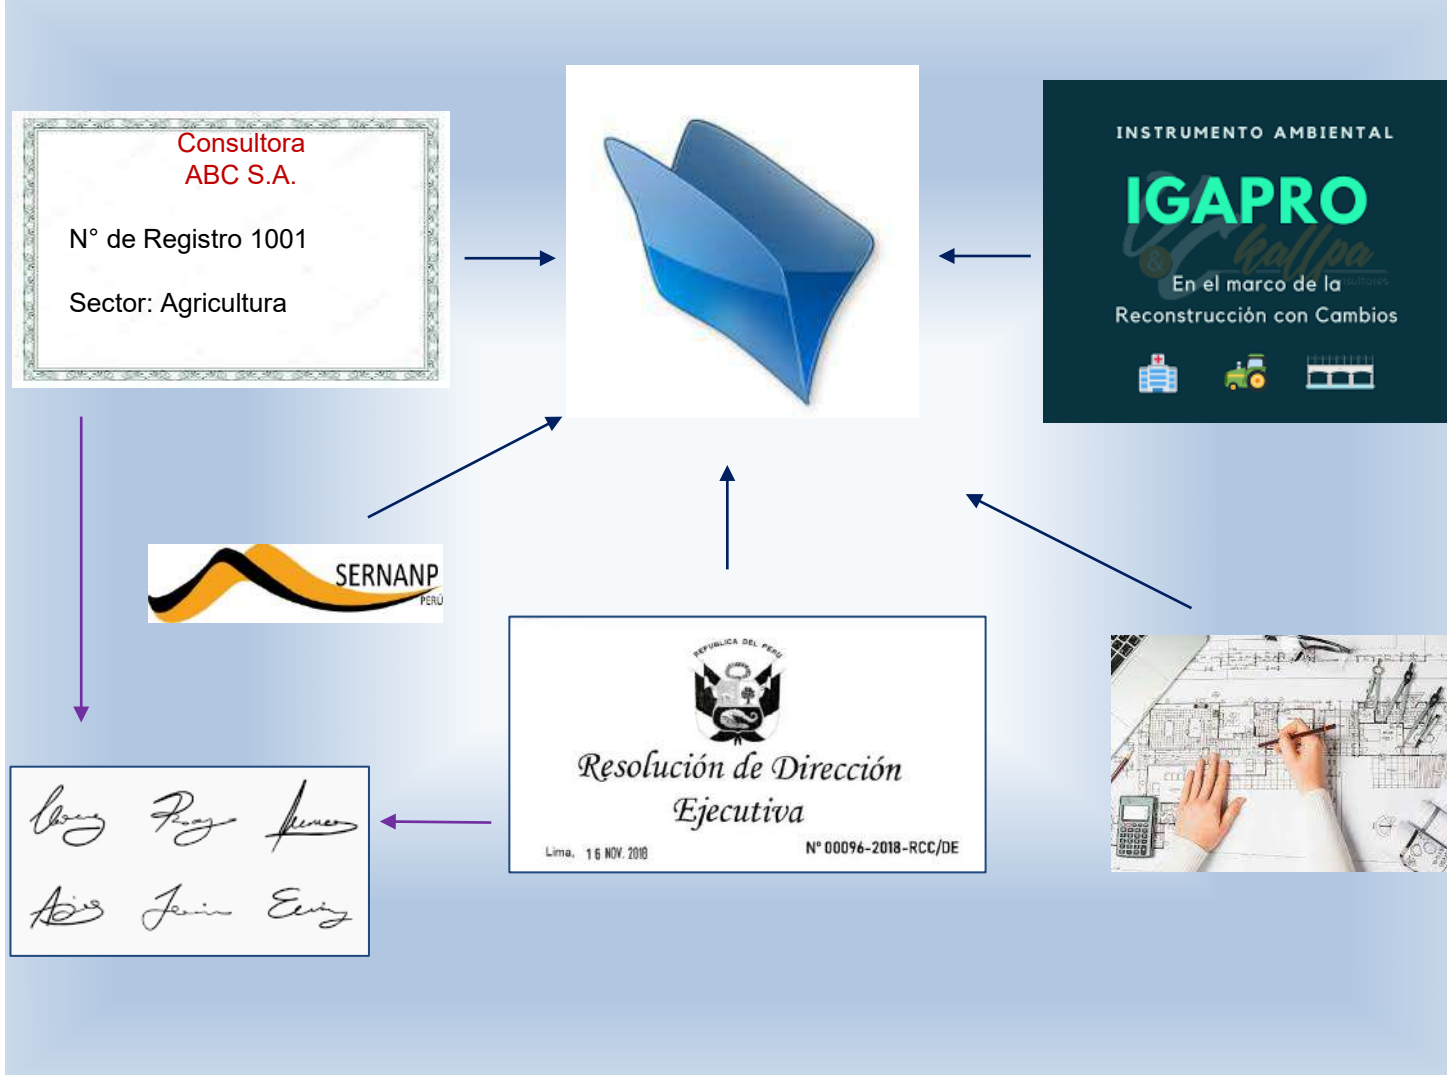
Consultora
ABC S.A.

N° de Registro 1001

Sector: Agricultura

INSTRUMENTO AMBIENTAL

IGAPRO

En el marco de la Reconstrucción con Cambios

SERNANP
PERÚ

REPÚBLICA DEL PERÚ

Resolución de Dirección Ejecutiva

Lima, 16 NOV. 2018

N° 00096-2018-RCC/DE